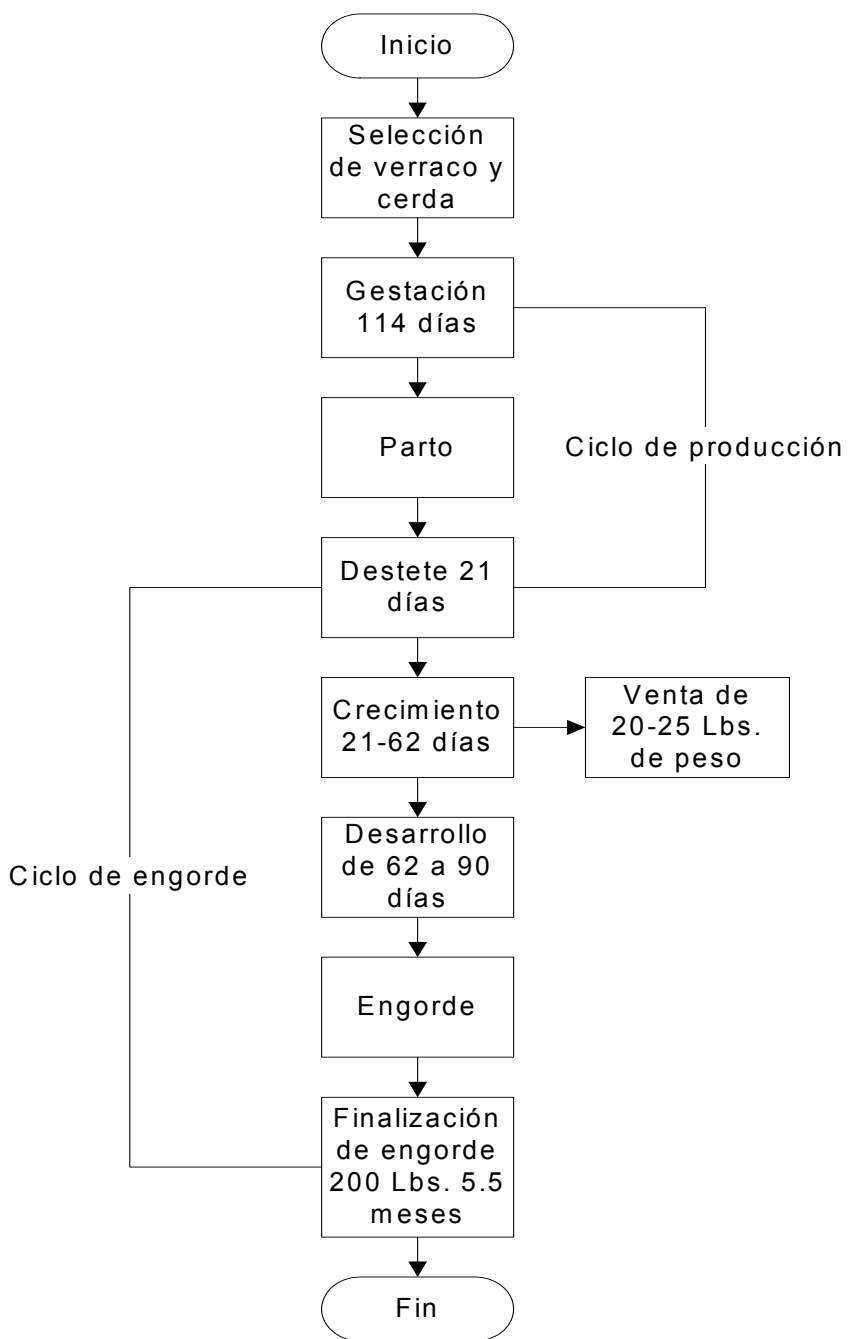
Inicio

Selección de verraco y cerda

Gestación 114 días

Parto

Ciclo de producción

Destete 21 días

Crecimiento 21-62 días

Venta de 20-25 Lbs. de peso

Desarrollo de 62 a 90 días

Ciclo de engorde

Engorde

Finalización de engorde 200 Lbs. 5.5 meses

Fin